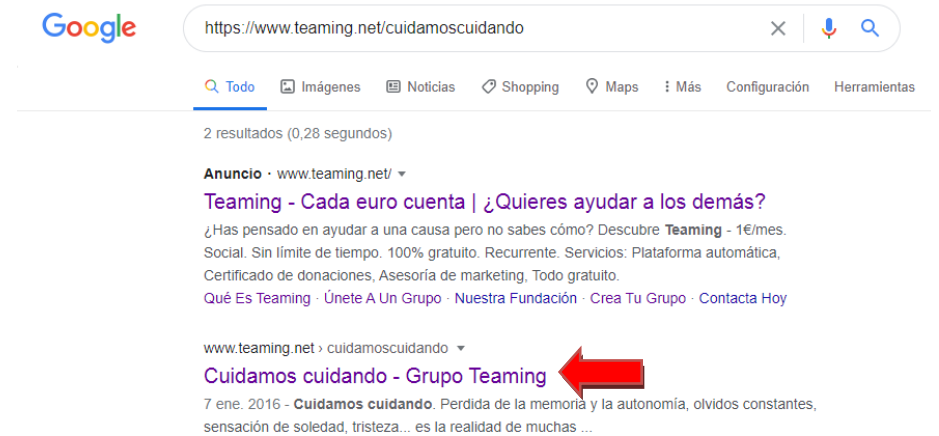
Google

https://www.teaming.net/cuidamoscuidando

Todo Imágenes Noticias Shopping Maps ⋮ Más Configuración Herramientas

2 resultados (0,28 segundos)

Anuncio · www.teaming.net/ ▾

Teaming - Cada euro cuenta | ¿Quieres ayudar a los demás?

¿Has pensado en ayudar a una causa pero no sabes cómo? Descubre Teaming - 1€/mes. Social. Sin límite de tiempo. 100% gratuito. Recurrente. Servicios: Plataforma automática, Certificado de donaciones, Asesoría de marketing, Todo gratuito.

Qué Es Teaming · Únete A Un Grupo · Nuestra Fundación · Crea Tu Grupo · Contacta Hoy

www.teaming.net › cuidamoscuidando ▾

Cuidamos cuidando - Grupo Teaming

7 ene. 2016 - Cuidamos cuidando. Perdida de la memoria y la autonomía, olvidos constantes, sensación de soledad, tristeza... es la realidad de muchas ...